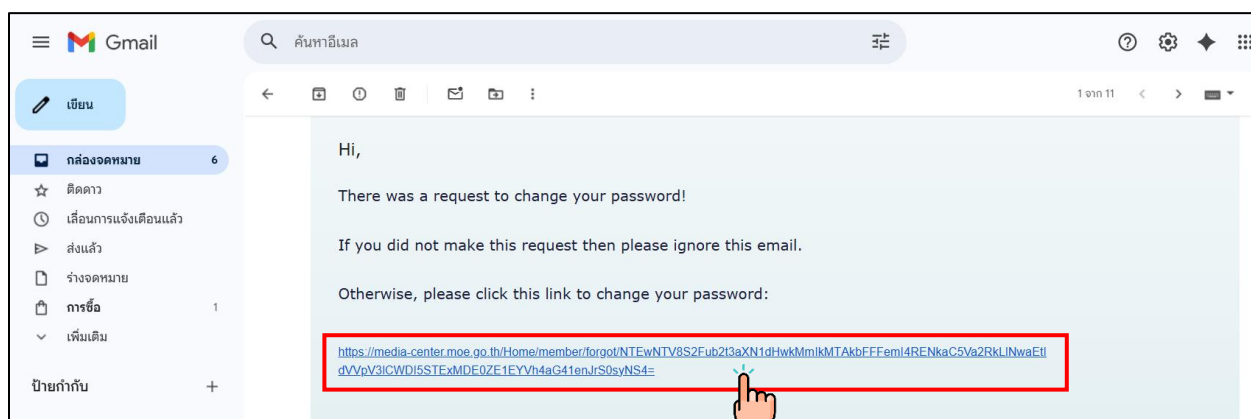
Gmail

ค้นหาอีเมล

เขียน

กล่องจดหมาย 6
ติดดาว
เลื่อนการแจ้งเตือนแล้ว
ส่งแล้ว
ร่างจดหมาย
การซื้อ 1
เพิ่มเติม

ป้ายกำกับ +

1 จาก 11

Hi,

There was a request to change your password!

If you did not make this request then please ignore this email.

Otherwise, please click this link to change your password:

https://media-center.moe.go.th/Home/member/forgot/NTEwNTV8S2Fub2t3aXN1dHwkMmlkMTAkbFFFeml4RENkaC5Va2RkLlNwaEtldVVpV3lCWDI5STExMDE0ZE1EYVh4aG41enJrS0syNS4=